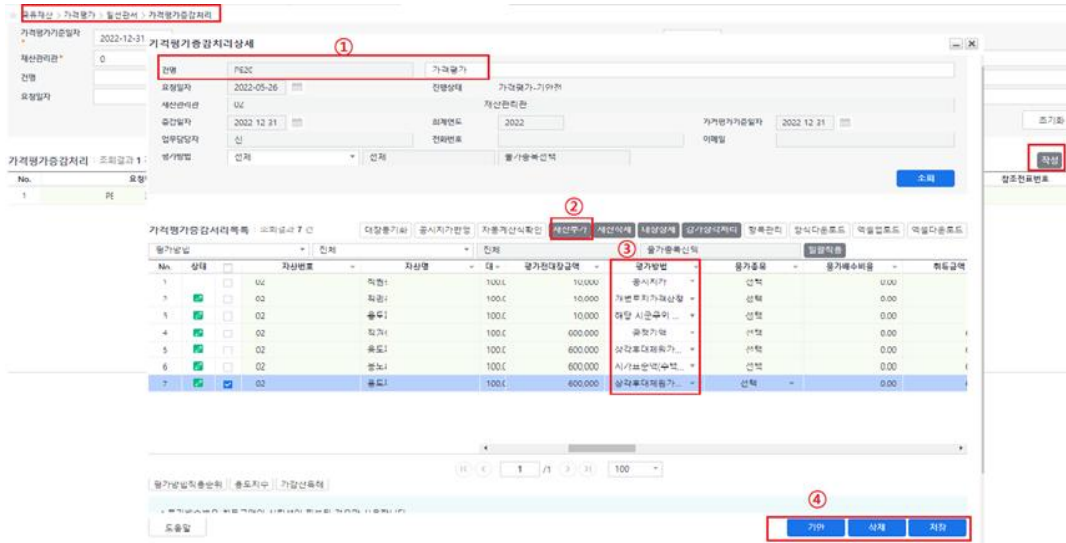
물품재산 > 가격평가 > 일선관서 > 가격평가증감처리

가격평가기준일자 2022-12-31

재산관리관* 0

건명

요청일자

가격평가증감처리 조회결과 1

No. 요청

1 PE

가격평가증감처리상세

①

건명 PE20 가격평가

요청일자 2022-05-26 진행상태 가격평가-기아전

재산관리관 02 재산관리관

증감일자 2022 12 31 회계연도 2022 가격평가기준일자 2022 12 31

업무담당자 신 전화번호 이메일

평가방법 전체 전체 평가종목선택

조회

초기화

작성

참조전표번호

②

가격평가증감처리목록 조회결과 7

대장불기(a) 공시지가반영 자동계산식확인 재산추가 재산삭제 내용상세 감가상각처리 항목관리 양식다운로드 엑셀업로드 엑셀다운로드

평가방법 전체 전체 평가종목선택 일괄적용

③

| No. | 상태 | | 자산번호 | 자산명 | 대 | 평가전대장금액 | 평가방법 | 평가종목 | 평가배수비율 | 취득금액 |
|---|---|---|---|---|---|---|---|---|---|---|
| 1 | | | 02 | 직원 | 100 | 10,000 | 공시지가 | 선택 | 0.00 | |
| 2 | | | 02 | 직원 | 100 | 10,000 | 개별토지가격산정 | 선택 | 0.00 | |
| 3 | | | 02 | 총무 | 100 | 10,000 | 해당 시군구의 ... | 선택 | 0.00 | |
| 4 | | | 02 | 직거 | 100 | 600,000 | 공정가액 | 선택 | 0.00 | |
| 5 | | | 02 | 총도 | 100 | 600,000 | 상각후대체원가... | 선택 | 0.00 | |
| 6 | | | 02 | 정보 | 100 | 600,000 | 시가표준액(수택... | 선택 | 0.00 | |
| 7 | | | 02 | 총도 | 100 | 600,000 | 상각후대체원가... | 선택 | 0.00 | |

1 /1 100

평가방법적용순위 총도지수 가감산용태

도움말

④

기아 삭제 저장